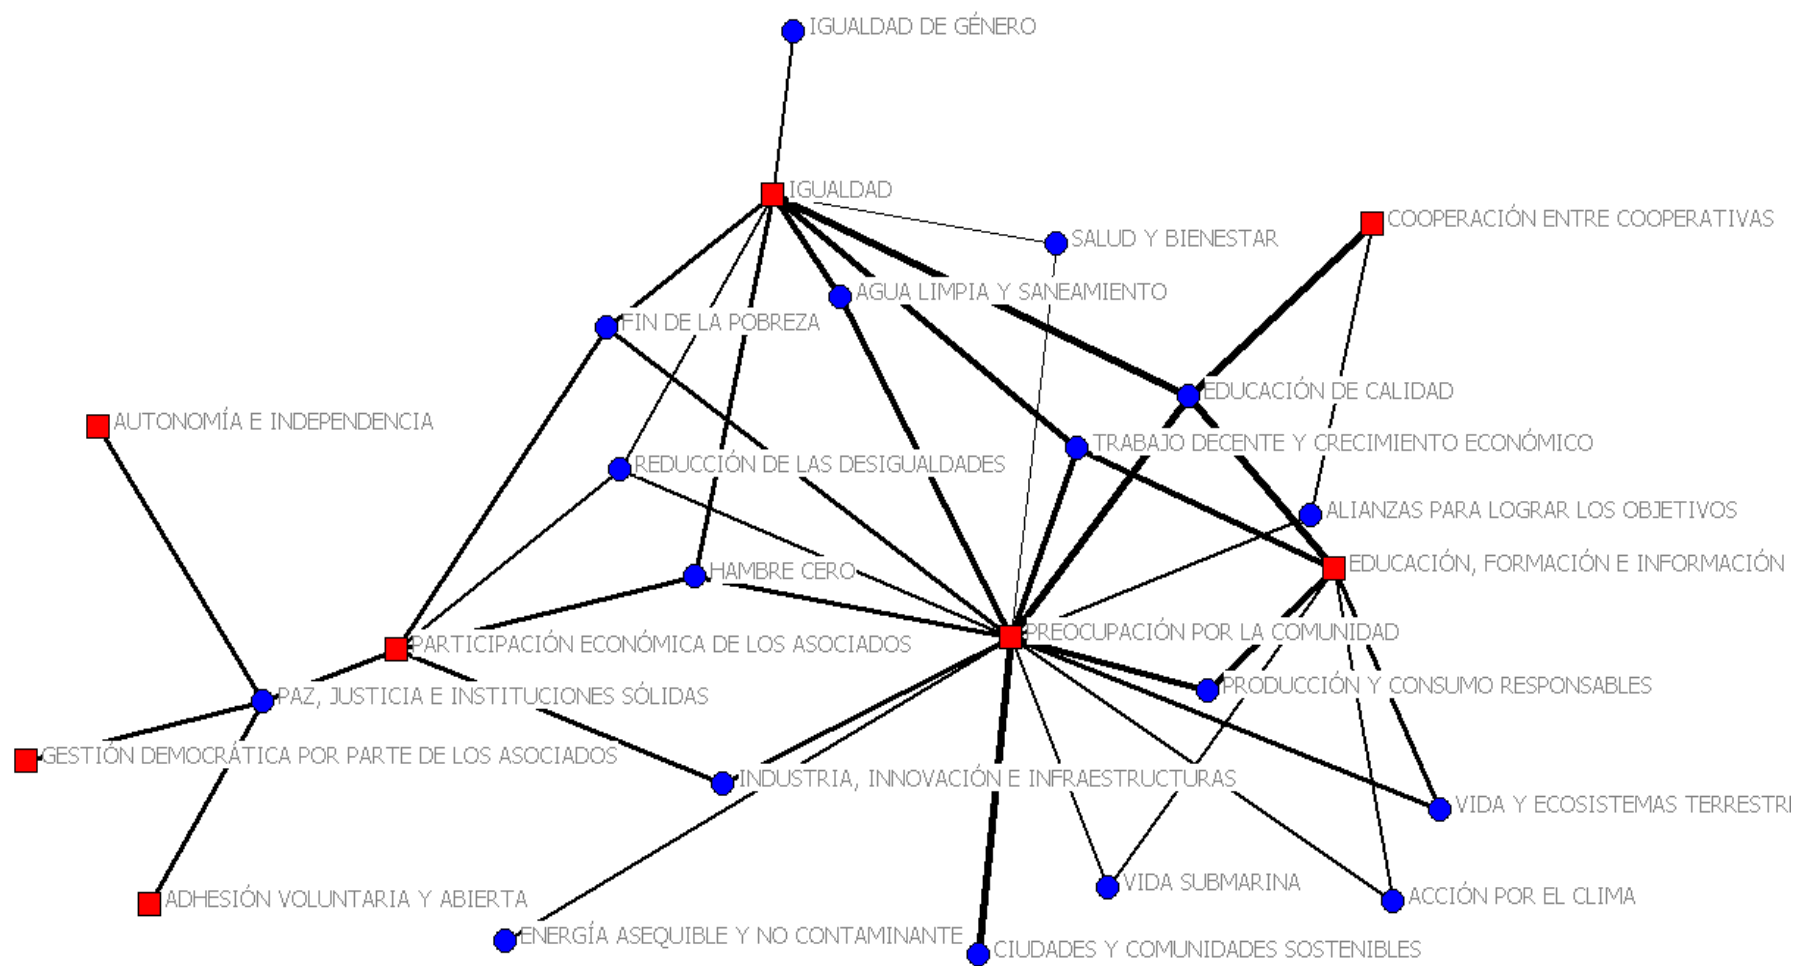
IGUALDAD DE GÉNERO
IGUALDAD
SALUD Y BIENESTAR
COOPERACIÓN ENTRE COOPERATIVAS
AGUA LIMPIA Y SANEAMIENTO
FIN DE LA POBREZA
EDUCACIÓN DE CALIDAD
AUTONOMÍA E INDEPENDENCIA
TRABAJO DECENTE Y CRECIMIENTO ECONÓMICO
REDUCCIÓN DE LAS DESIGUALDADES
ALIANZAS PARA LOGRAR LOS OBJETIVOS
EDUCACIÓN, FORMACIÓN E INFORMACIÓN
HAMBRE CERO
PREOCUPACIÓN POR LA COMUNIDAD
PARTICIPACIÓN ECONÓMICA DE LOS ASOCIADOS
PRODUCCIÓN Y CONSUMO RESPONSABLES
PAZ, JUSTICIA E INSTITUCIONES SÓLIDAS
GESTIÓN DEMOCRÁTICA POR PARTE DE LOS ASOCIADOS
INDUSTRIA, INNOVACIÓN E INFRAESTRUCTURAS
VIDA Y ECOSISTEMAS TERRESTRI
VIDA SUBMARINA
ADHESIÓN VOLUNTARIA Y ABIERTA
ACCIÓN POR EL CLIMA
ENERGÍA ASEQUIBLE Y NO CONTAMINANTE
CIUDADES Y COMUNIDADES SOSTENIBLES